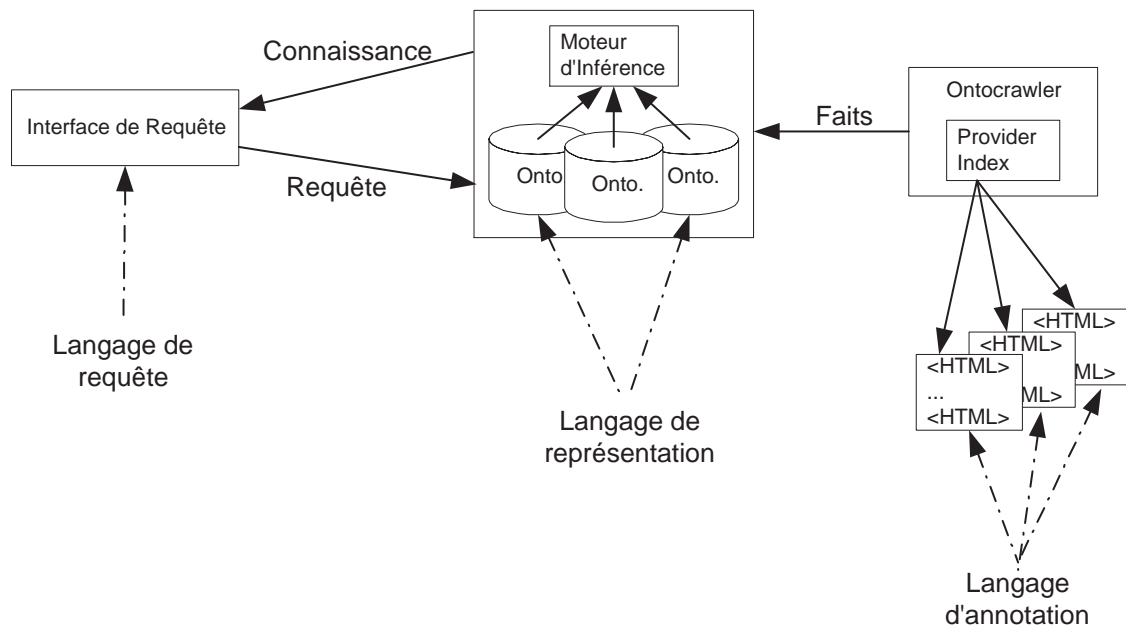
Connaissance

Moteur d'Inférence

Interface de Requête

Requête

Onto

Onto.

Onto.

Faits

Ontocrawler

Provider Index

Langage de requête

Langage de représentation

<HTML>

<HTML>

ML>

<HTML>
...
<HTML>

ML>

Langage d'annotation